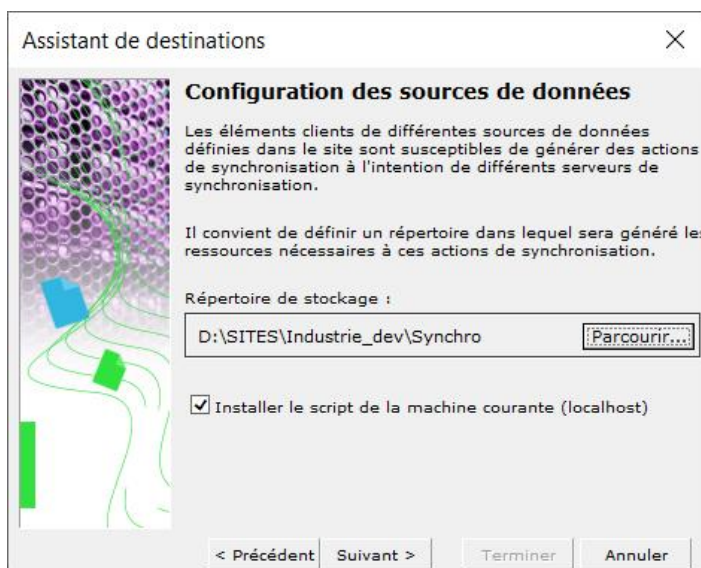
Assistant de destinations

×

Configuration des sources de données

Les éléments clients de différentes sources de données définies dans le site sont susceptibles de générer des actions de synchronisation à l'intention de différents serveurs de synchronisation.

Il convient de définir un répertoire dans lequel sera généré les ressources nécessaires à ces actions de synchronisation.

Répertoire de stockage :

D:\SITES\Industrie_dev\Synchro

Parcourir...

☑ Installer le script de la machine courante (localhost)

< Précédent

Suivant >

Terminer

Annuler